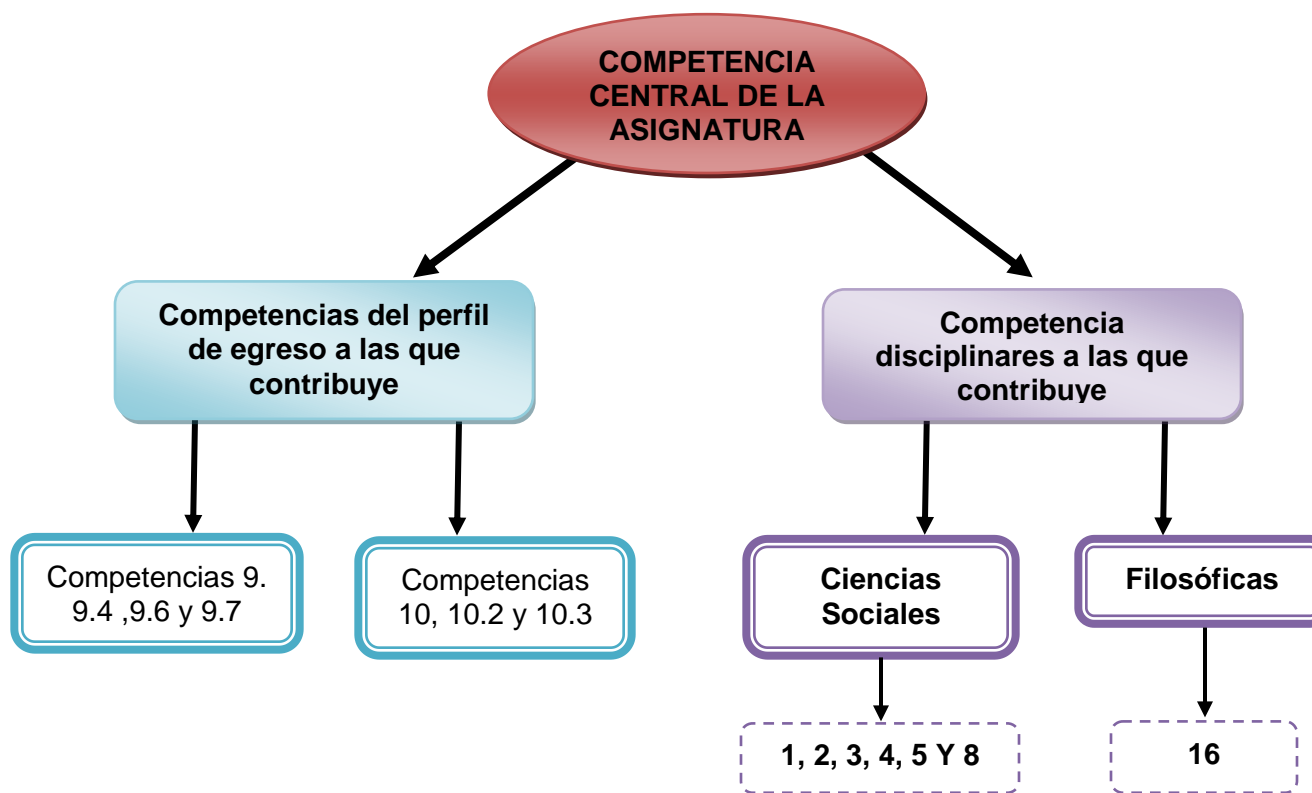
COMPETENCIA CENTRAL DE LA ASIGNATURA

Competencias del perfil de egreso a las que contribuye

Competencia disciplinares a las que contribuye

Competencias 9. 9.4 ,9.6 y 9.7

Competencias 10, 10.2 y 10.3

Ciencias Sociales

Filosóficas

1, 2, 3, 4, 5 Y 8

16